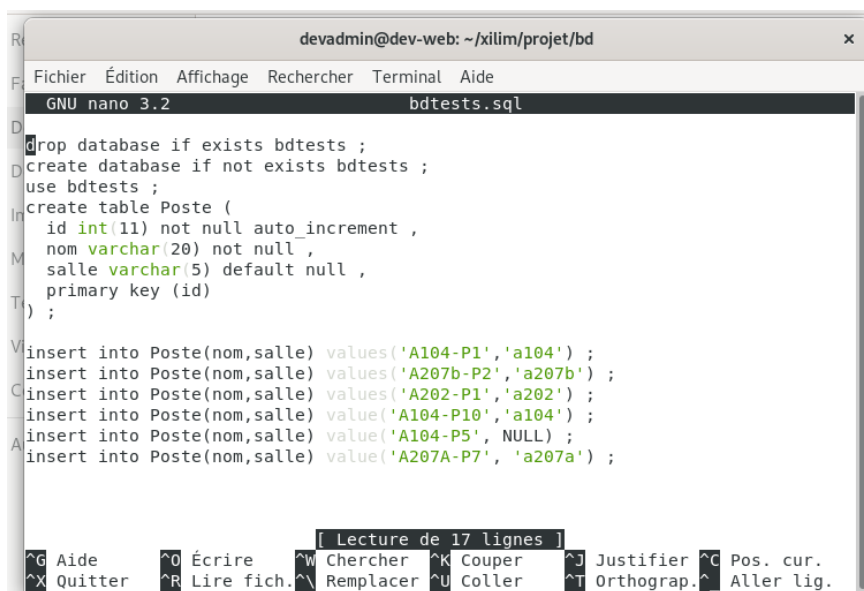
devadmin@dev-web: ~/xilim/projet/bd
×
Fichier Édition Affichage Rechercher Terminal Aide
GNU nano 3.2 bdtests.sql

drop database if exists bdtests ;
create database if not exists bdtests ;
use bdtests ;
create table Poste (
id int(11) not null auto_increment ,
nom varchar(20) not null ,
salle varchar(5) default null ,
primary key (id)
) ;

insert into Poste(nom,salle) values('A104-P1','a104') ;
insert into Poste(nom,salle) values('A207b-P2','a207b') ;
insert into Poste(nom,salle) values('A202-P1','a202') ;
insert into Poste(nom,salle) value('A104-P10','a104') ;
insert into Poste(nom,salle) value('A104-P5', NULL) ;
insert into Poste(nom,salle) value('A207A-P7', 'a207a') ;

[ Lecture de 17 lignes ]
^G Aide ^O Écrire ^W Chercher ^K Couper ^J Justifier ^C Pos. cur.
^X Quitter ^R Lire fich. ^\ Remplacer ^U Coller ^T Orthograp. ^_ Aller lig.